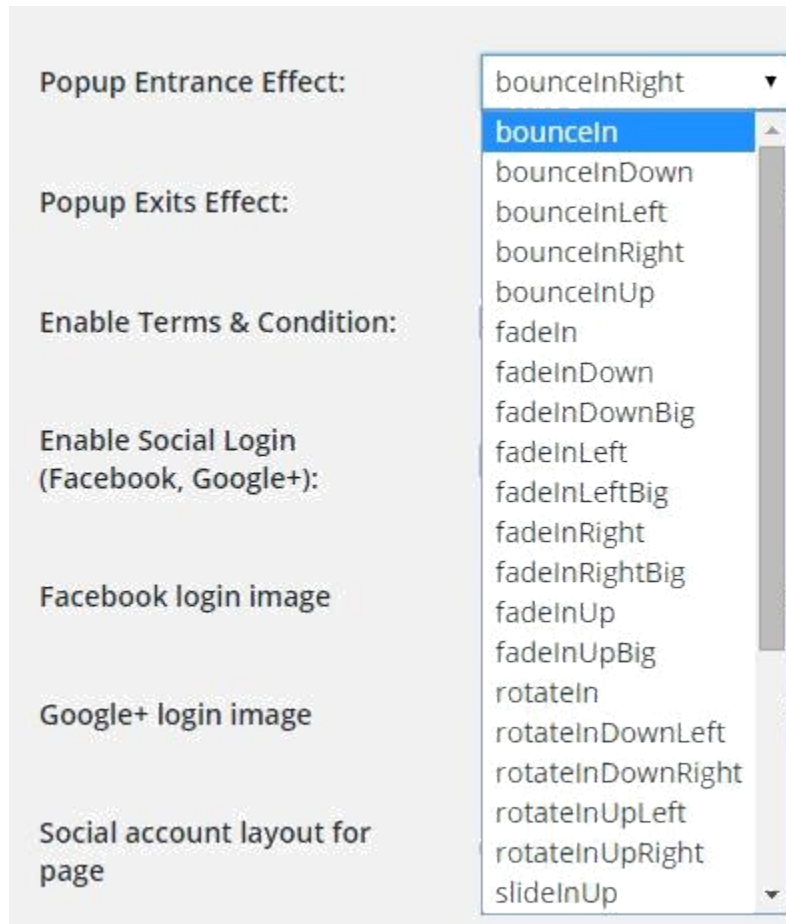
Popup Entrance Effect:

bounceInRight

bounceIn
bounceInDown
bounceInLeft
bounceInRight
bounceInUp
fadeIn
fadeInDown
fadeInDownBig
fadeInLeft
fadeInLeftBig
fadeInRight
fadeInRightBig
fadeInUp
fadeInUpBig
rotateIn
rotateInDownLeft
rotateInDownRight
rotateInUpLeft
rotateInUpRight
slideInUp

Popup Exits Effect:

Enable Terms & Condition:

Enable Social Login (Facebook, Google+):

Facebook login image

Google+ login image

Social account layout for page